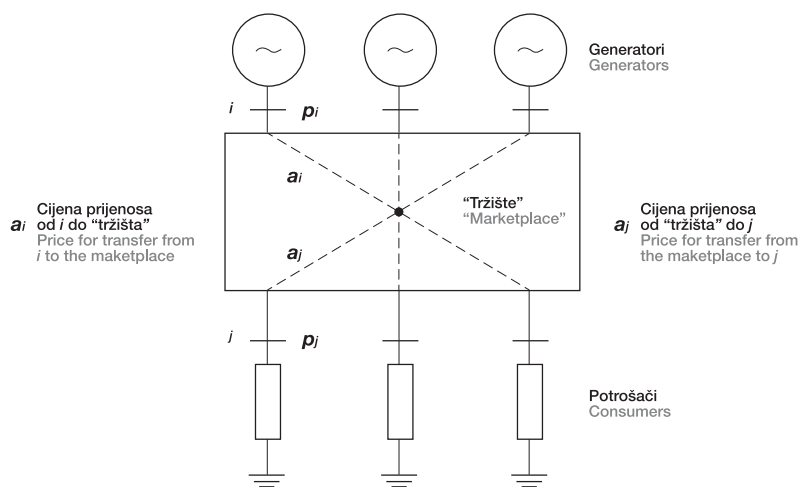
Generatori
Generators

$i$ $p_i$

$a_i$

"Tržište"
"Marketplace"

$a_j$

$a_i$ Cijena prijenosa od $i$ do "tržišta"
Price for transfer from $i$ to the maketplace

$a_j$ Cijena prijenosa od "tržišta" do $j$
Price for transfer from the maketplace to $j$

$j$ $p_j$

Potrošači
Consumers